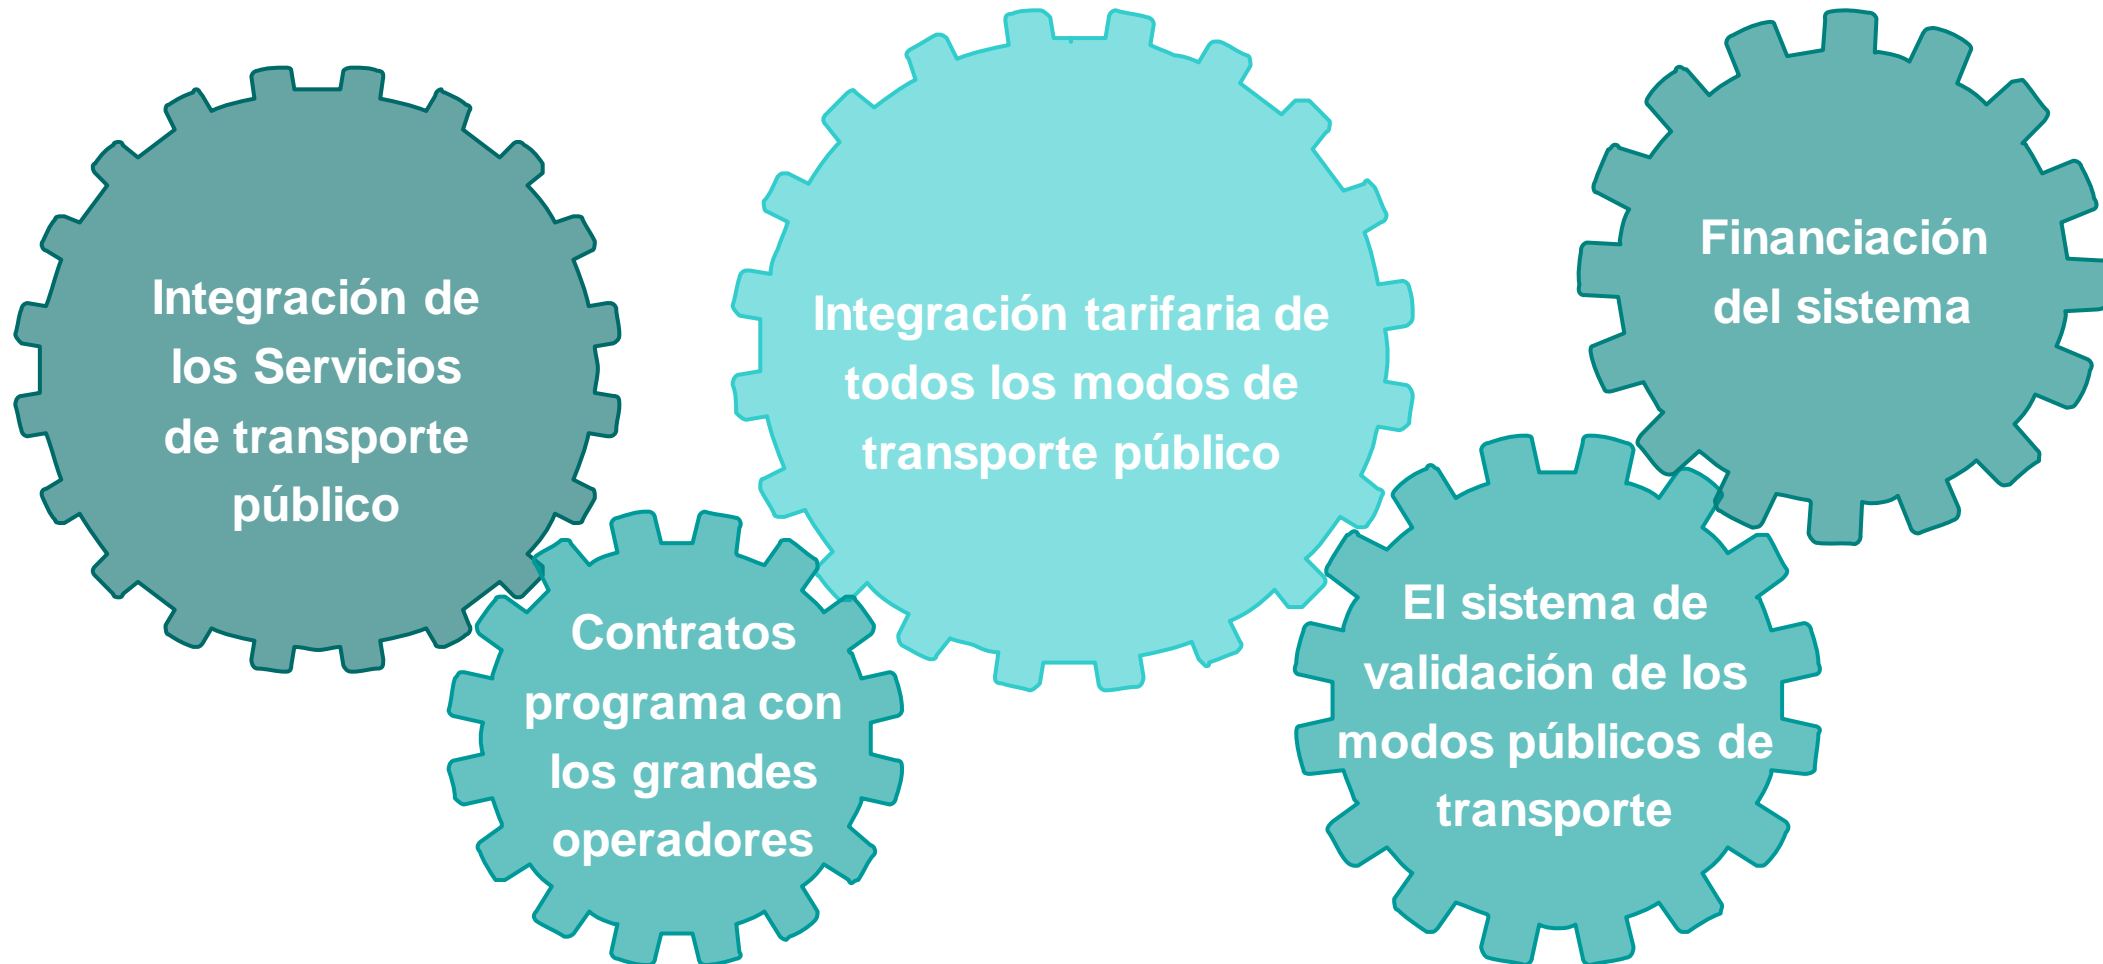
Integración de los Servicios de transporte público

Contratos programa con los grandes operadores

Integración tarifaria de todos los modos de transporte público

El sistema de validación de los modos públicos de transporte

Financiación del sistema